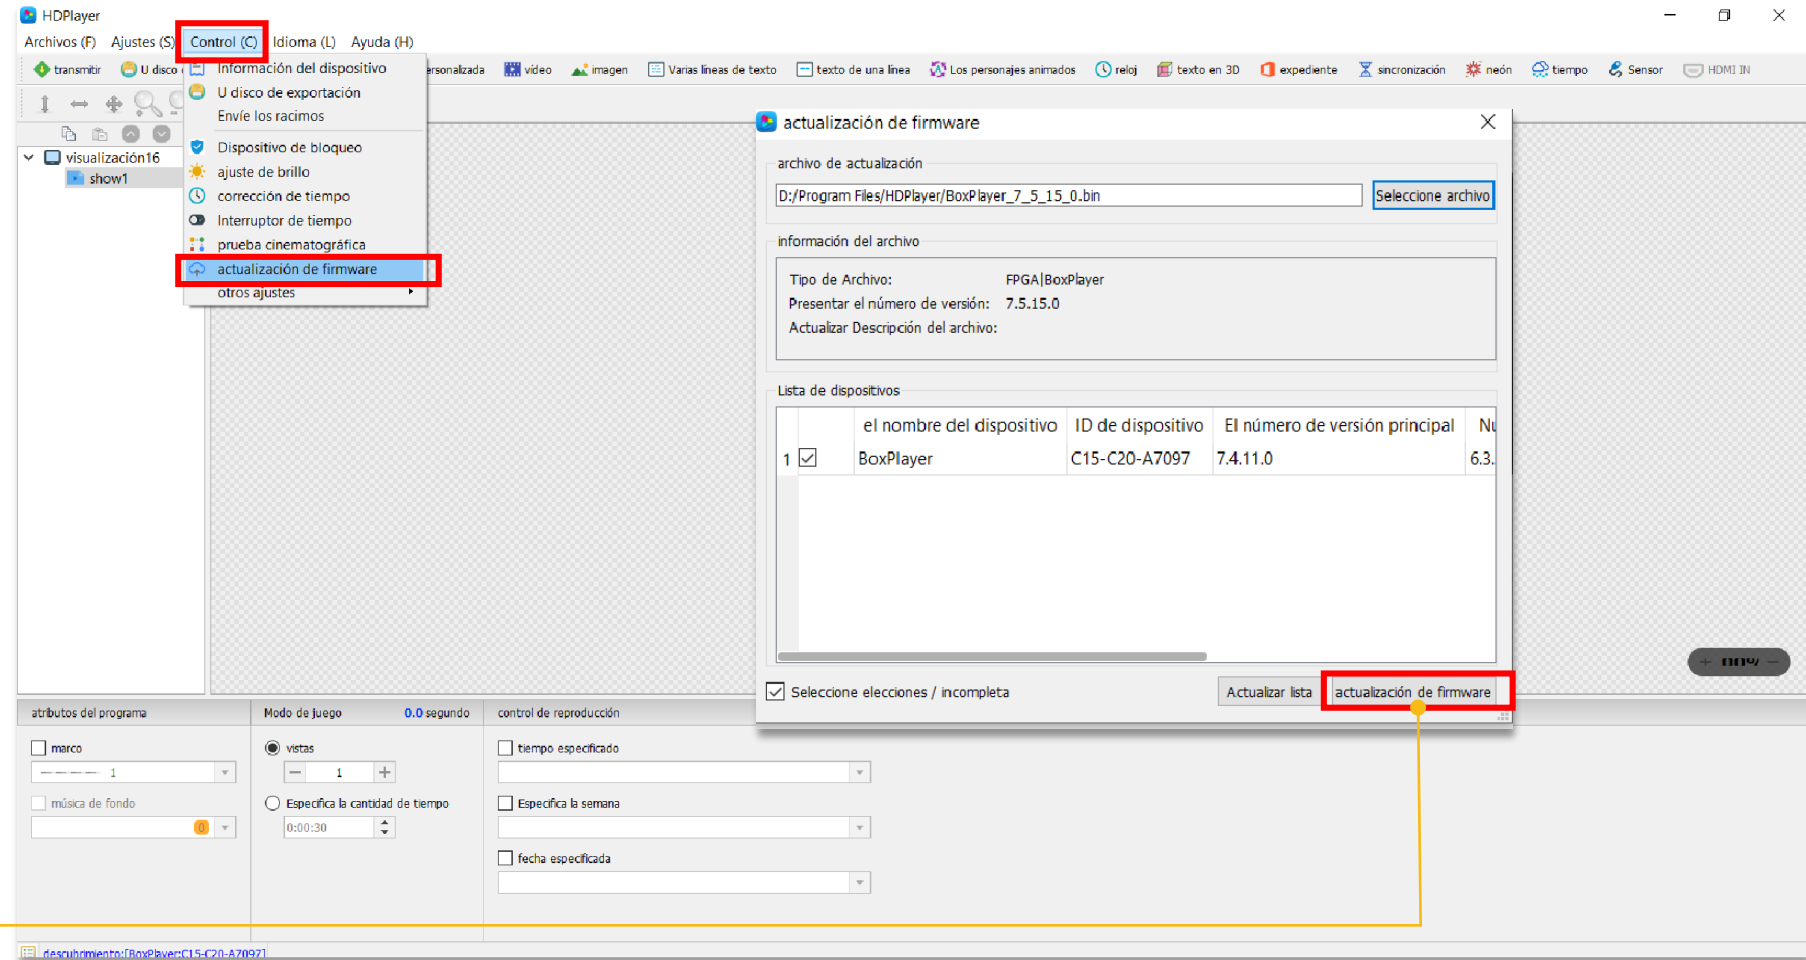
HDPlayer

Archivos (F) Ajustes (S) Control (C) Idioma (L) Ayuda (H)

transmitir U disco ersonalizada video imagen Varias líneas de texto texto de una línea Los personajes animados reloj texto en 3D expediente sincronización neón tiempo Sensor HDMI IN

Información del dispositivo
U disco de exportación
Envíe los racimos
Dispositivo de bloqueo
ajuste de brillo
corrección de tiempo
Interruptor de tiempo
prueba cinematográfica
actualización de firmware
otros ajustes

visualización16
show1

actualización de firmware

archivo de actualización
D:/Program Files/HDPlayer/BoxPlayer_7_5_15_0.bin
Seleccione archivo

información del archivo
Tipo de Archivo: FPGA|BoxPlayer
Presentar el número de versión: 7.5.15.0
Actualizar Descripción del archivo:

Lista de dispositivos

| | | el nombre del dispositivo | ID de dispositivo | El número de versión principal | Nu |
|---|---|---|---|---|---|
| 1 | ☑ | BoxPlayer | C15-C20-A7097 | 7.4.11.0 | 6.3. |

Seleccione elecciones / incompleta
Actualizar lista
actualización de firmware

atributos del programa
marco
1
música de fondo

Modo de juego 0.0 segundo
vistas
1
Especifica la cantidad de tiempo
0:00:30

control de reproducción
tiempo especificado
Especifica la semana
fecha especificada

descubrimiento:[BoxPlayer:C15-C20-A7097]